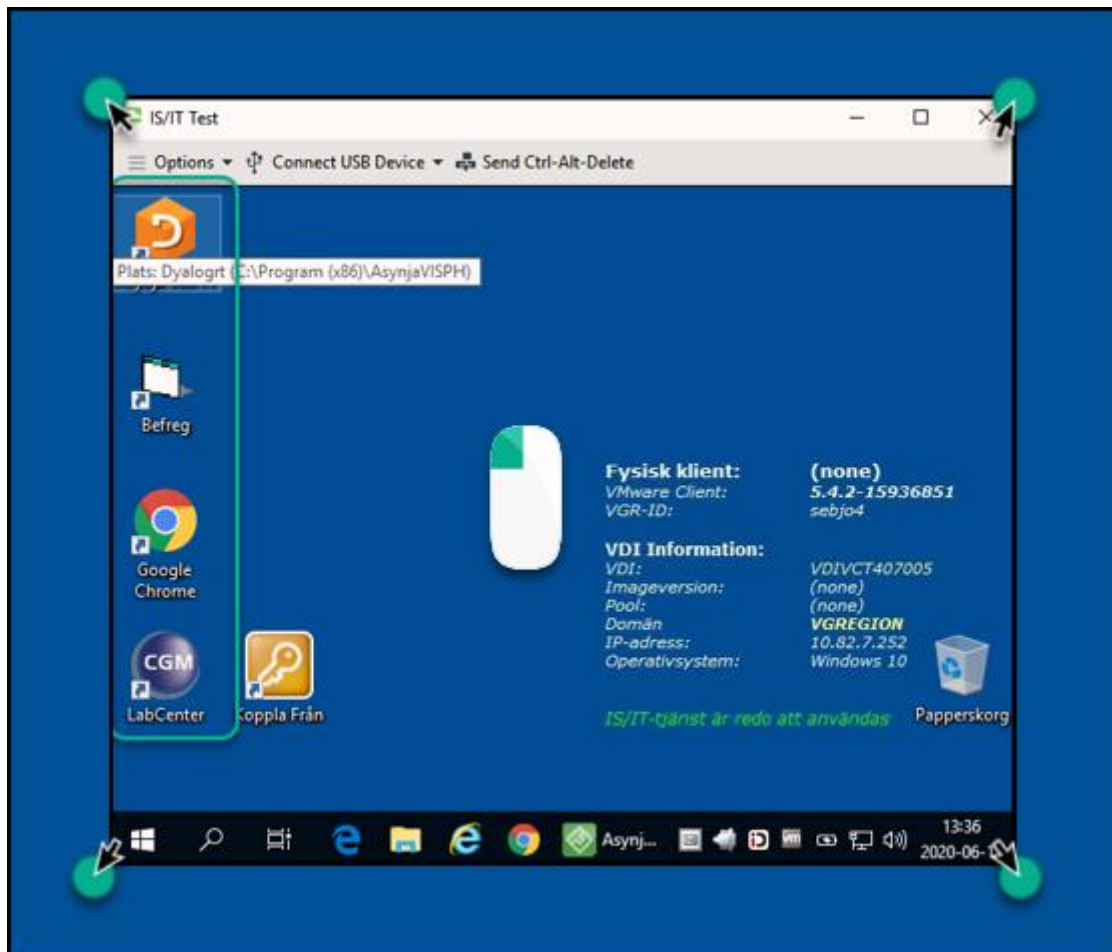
IS/IT Test

Options ▾ Connect USB Device ▾ Send Ctrl-Alt-Delete

Plats: Dyalogrt (C:\Program (x86)\AsynjaVISPH)

Befreg

Google Chrome

CGM

LabCenter

Koppla Från

| Fysisk klient: | (none) |
|---|---|
| VMware Client: | 5.4.2-15936851 |
| VGR-ID: | sebjo4 |

| VDI Information: | |
|---|---|
| VDI: | VDIVCT407005 |
| Imageversion: | (none) |
| Pool: | (none) |
| Domän | VGREGION |
| IP-adress: | 10.82.7.252 |
| Operativsystem: | Windows 10 |

IS/IT-tjänst är redo att användas

Papperskorg

Asynj...

13:36
2020-06-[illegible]